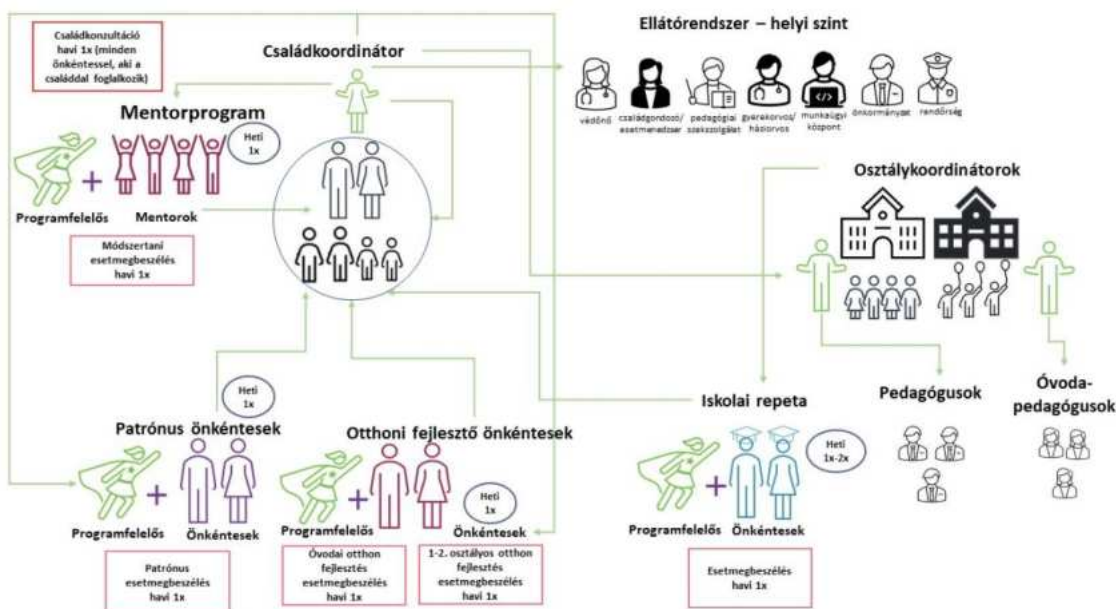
Családkonzultáció havi 1x (minden önkéntessel, aki a családdal foglalkozik)

Családkoordinátor

Ellátórendszer – helyi szint

védőnő
családgondozó/ esetmenedzser
pedagógiai szakszolgálat
gyerekorvos/ háziorvos
munkaügyi központ
önkormányzat
rendőrség

Mentorprogram

Heti 1x

Programfelelős

Mentorok

Módszertani esetmegbeszélés havi 1x

Osztálykoordinátorok

Pedagógusok

Óvoda-pedagógusok

Iskolai repeta

Heti 1x-2x

Programfelelős

Önkéntesek

Esetmegbeszélés havi 1x

Heti 1x

Patrónus önkéntesek

Programfelelős

Önkéntesek

Patrónus esetmegbeszélés havi 1x

Otthoni fejlesztő önkéntesek

Heti 1x

Programfelelős

Önkéntesek

Óvodai otthon fejlesztés esetmegbeszélés havi 1x

1-2. osztályos otthon fejlesztés esetmegbeszélés havi 1x